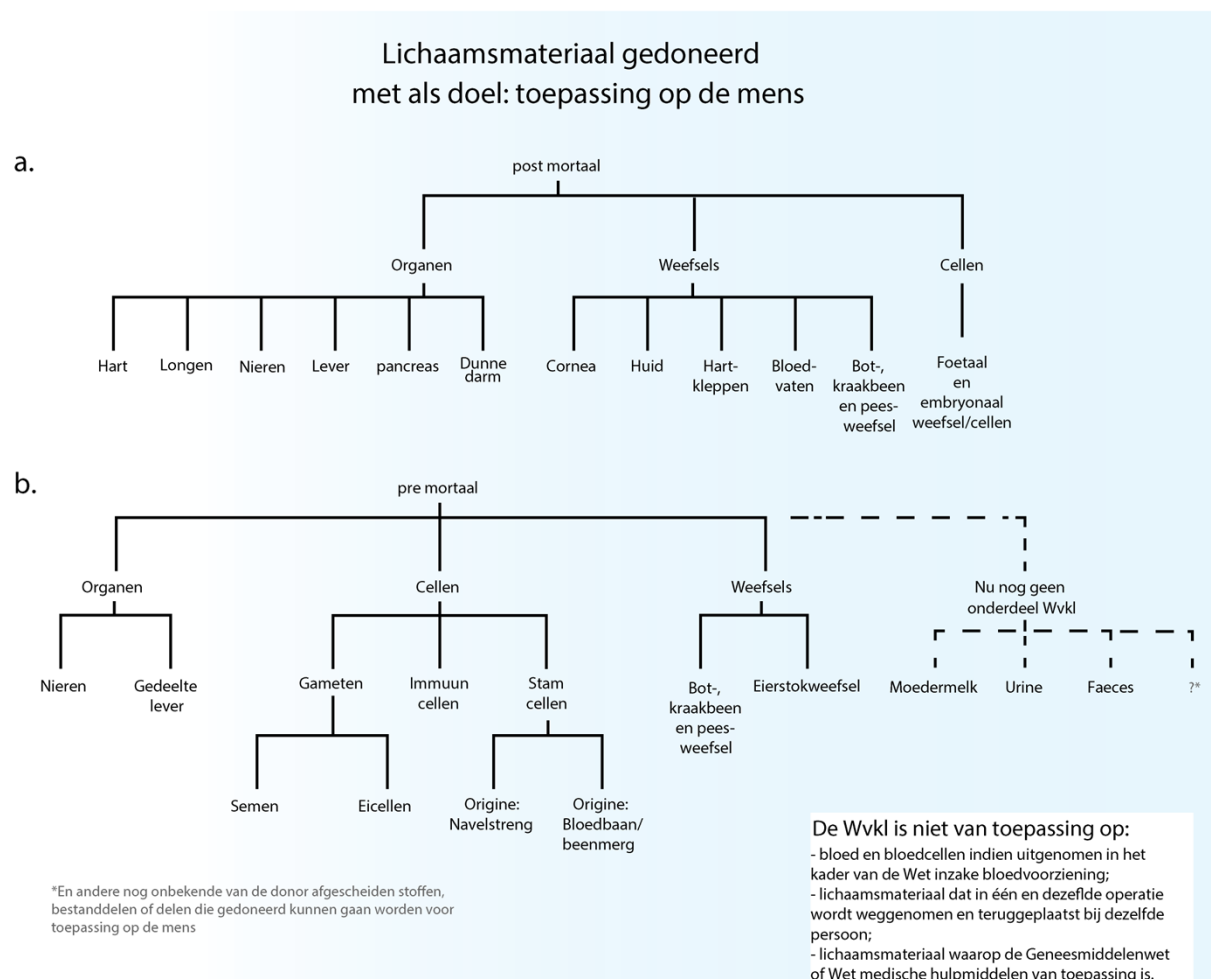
Lichaamsmateriaal gedoneerd
met als doel: toepassing op de mens

a.

post mortaal

Organen

Hart

Longen

Nieren

Lever

pancreas

Dunne darm

Weefsels

Cornea

Huid

Hartkleppen

Bloedvaten

Bot-, kraakbeen en peesweefsel

Cellen

Foetaal en embryonaal weefsel/cellen

b.

pre mortaal

Organen

Nieren

Gedeelte lever

Cellen

Gameten

Semen

Eicellen

Immuun cellen

Stam cellen

Origine: Navelstreng

Origine: Bloedbaan/ beenmerg

Weefsels

Bot-, kraakbeen en peesweefsel

Eierstokweefsel

Nu nog geen onderdeel Wvkl

Moedermelk

Urine

Faeces

?*

*En andere nog onbekende van de donor afgescheiden stoffen, bestanddelen of delen die gedoneerd kunnen gaan worden voor toepassing op de mens

De Wvkl is niet van toepassing op:
- bloed en bloedcellen indien uitgenomen in het kader van de Wet inzake bloedvoorziening;
- lichaamsmateriaal dat in één en dezefde operatie wordt weggenomen en teruggeplaatst bij dezelfde persoon;
- lichaamsmateriaal waarop de Geneesmiddelenwet of Wet medische hulpmiddelen van toepassing is.